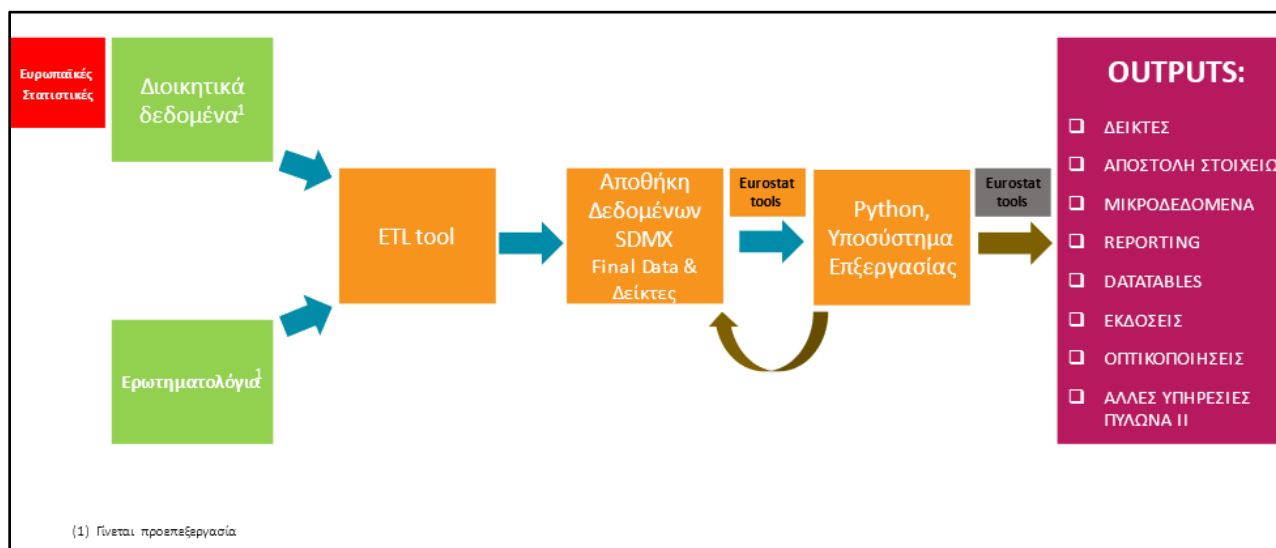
Ευρωπαϊκές Στατιστικές

Διοικητικά δεδομένα$^1$

Ερωτηματολόγια$^1$

ETL tool

Αποθήκη Δεδομένων SDMX
Final Data & Δείκτες

Eurostat tools

Python, Υποσύστημα Επεξεργασίας

Eurostat tools

OUTPUTS:
❑ ΔΕΙΚΤΕΣ
❑ ΑΠΟΣΤΟΛΗ ΣΤΟΙΧΕΙΩ
❑ ΜΙΚΡΟΔΕΔΟΜΕΝΑ
❑ REPORTING
❑ DATATABLES
❑ ΕΚΔΟΣΕΙΣ
❑ ΟΠΤΙΚΟΠΟΙΗΣΕΙΣ
❑ ΑΛΛΕΣ ΥΠΗΡΕΣΙΕΣ ΠΥΛΩΝΑ ΙΙ

(1) Γίνεται προεπεξεργασία